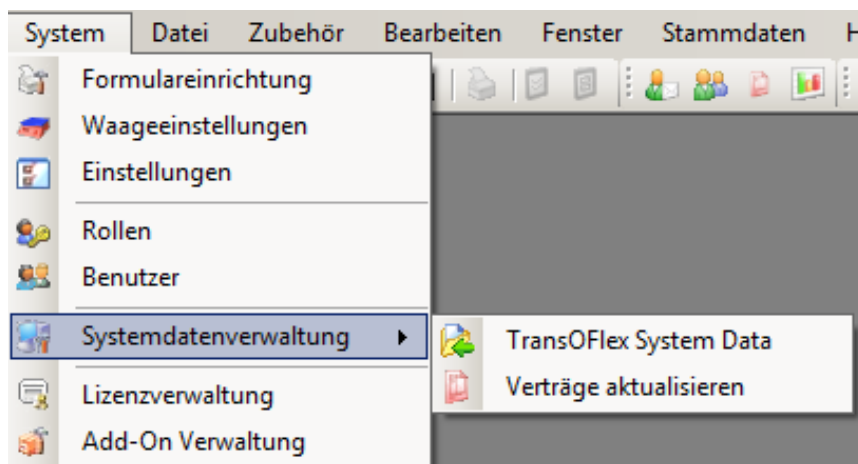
System Datei Zubehör Bearbeiten Fenster Stammdaten H

Formulareinrichtung
Waageeinstellungen
Einstellungen
Rollen
Benutzer
Systemdatenverwaltung
TransOFlex System Data
Verträge aktualisieren
Lizenzverwaltung
Add-On Verwaltung